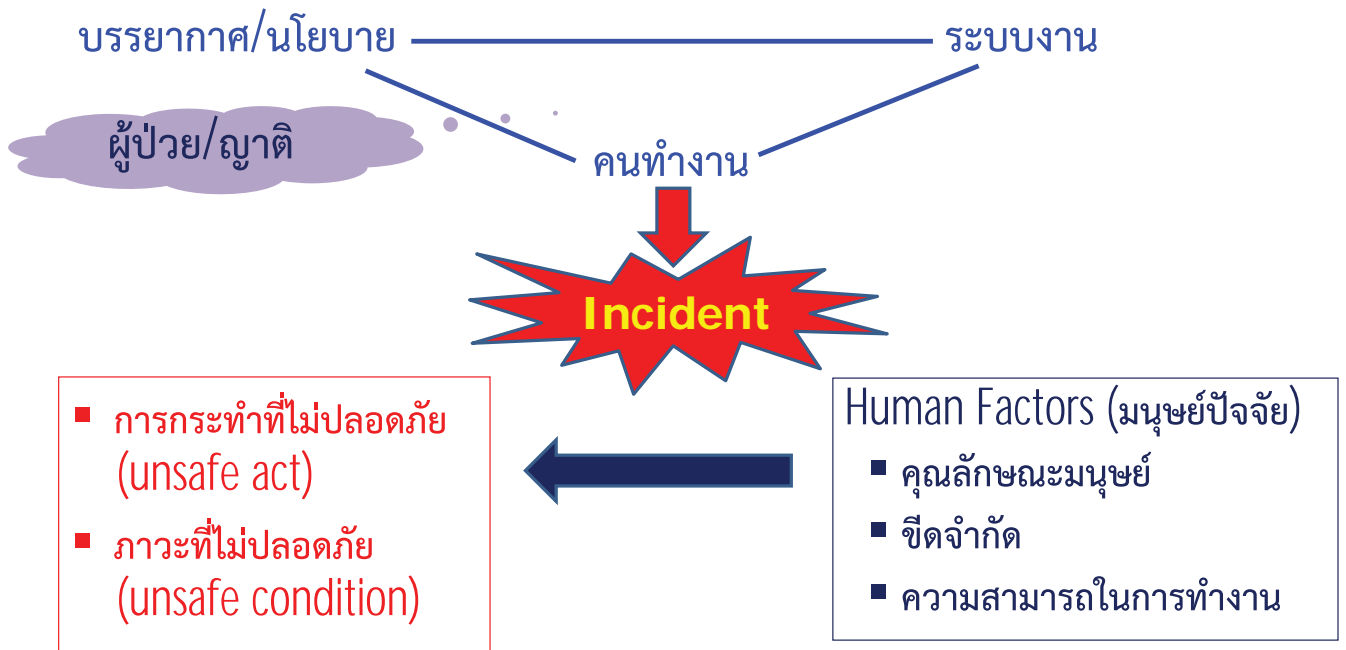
บรรยากาศ/นโยบาย

ระบบงาน

ผู้ป่วย/ญาติ

คนทำงาน

Incident

การกระทำที่ไม่ปลอดภัย (unsafe act)

ภาวะที่ไม่ปลอดภัย (unsafe condition)

Human Factors (มนุษย์ปัจจัย)

คุณลักษณะมนุษย์

ขีดจำกัด

ความสามารถในการทำงาน